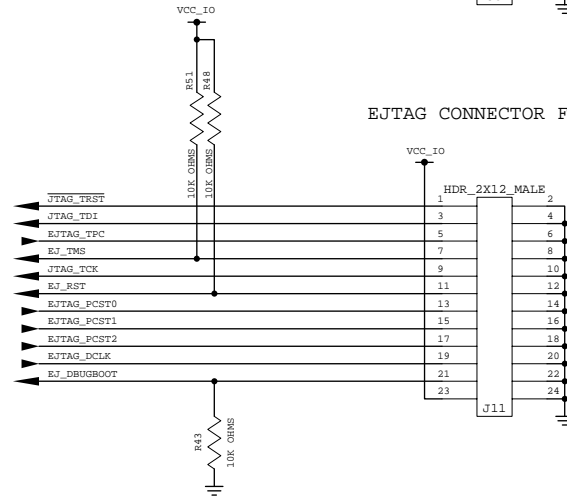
VCC_IO

R51
10K OHMS
R48
10K OHMS

EJTAG CONNECTOR F

VCC_IO

HDR_2X12_MALE

$\overline{\text{JTAG\_TRST}}$
JTAG_TDI
EJTAG_TPC
EJ_TMS
JTAG_TCK
EJ_RST
EJTAG_PCST0
EJTAG_PCST1
EJTAG_PCST2
EJTAG_DCLK
EJ_DBUGBOOT

1 2
3 4
5 6
7 8
9 10
11 12
13 14
15 16
17 18
19 20
21 22
23 24

J11

R43
10K OHMS